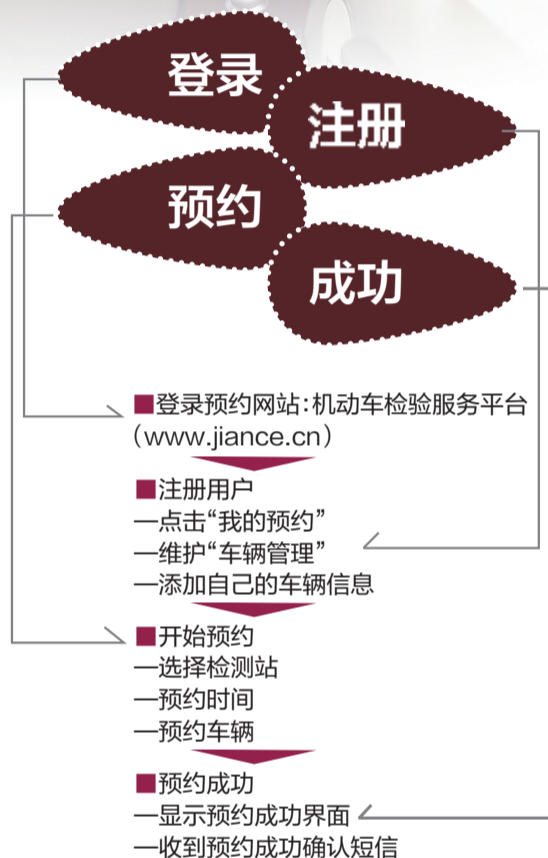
登录
注册
预约
成功

■登录预约网站：机动车检验服务平台（www.jiance.cn）

■注册用户
—点击“我的预约”
—维护“车辆管理”
—添加自己的车辆信息

■开始预约
—选择检测站
—预约时间
—预约车辆

■预约成功
—显示预约成功界面
—收到预约成功确认短信